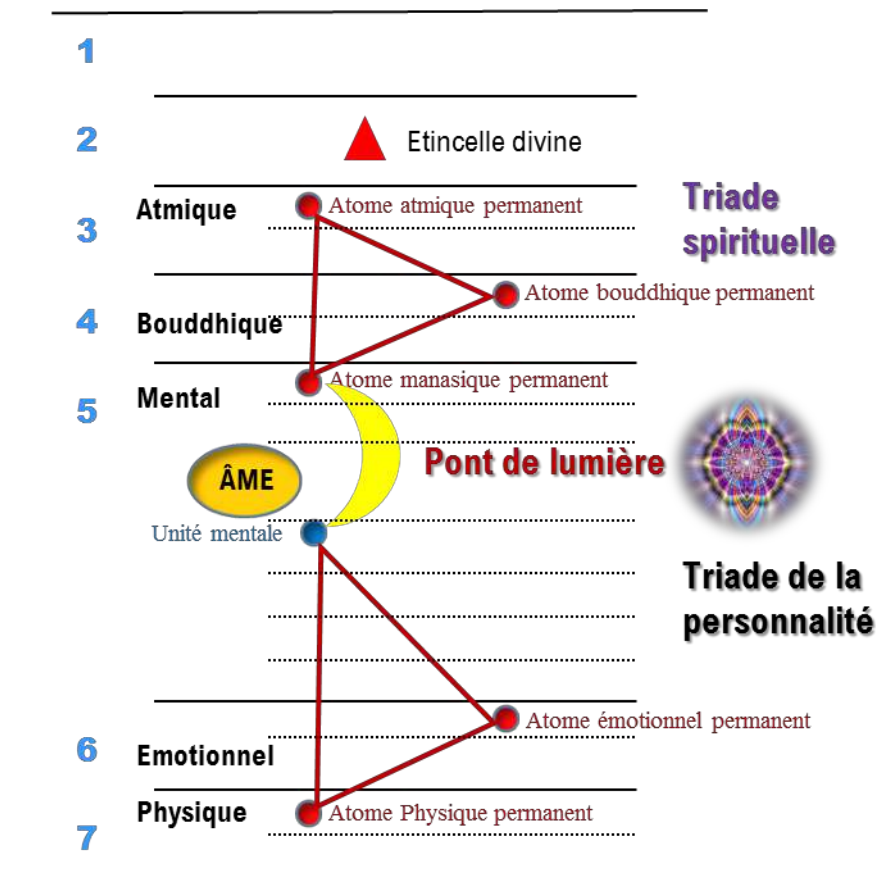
1

2

Etincelle divine

Atmique

Atome atmique permanent

Triade spirituelle

3

Atome bouddhique permanent

4

Bouddhique

Mental

Atome manasique permanent

5

ÂME

Pont de lumière

Unité mentale

Triade de la personnalité

Atome émotionnel permanent

6

Emotionnel

Physique

Atome Physique permanent

7